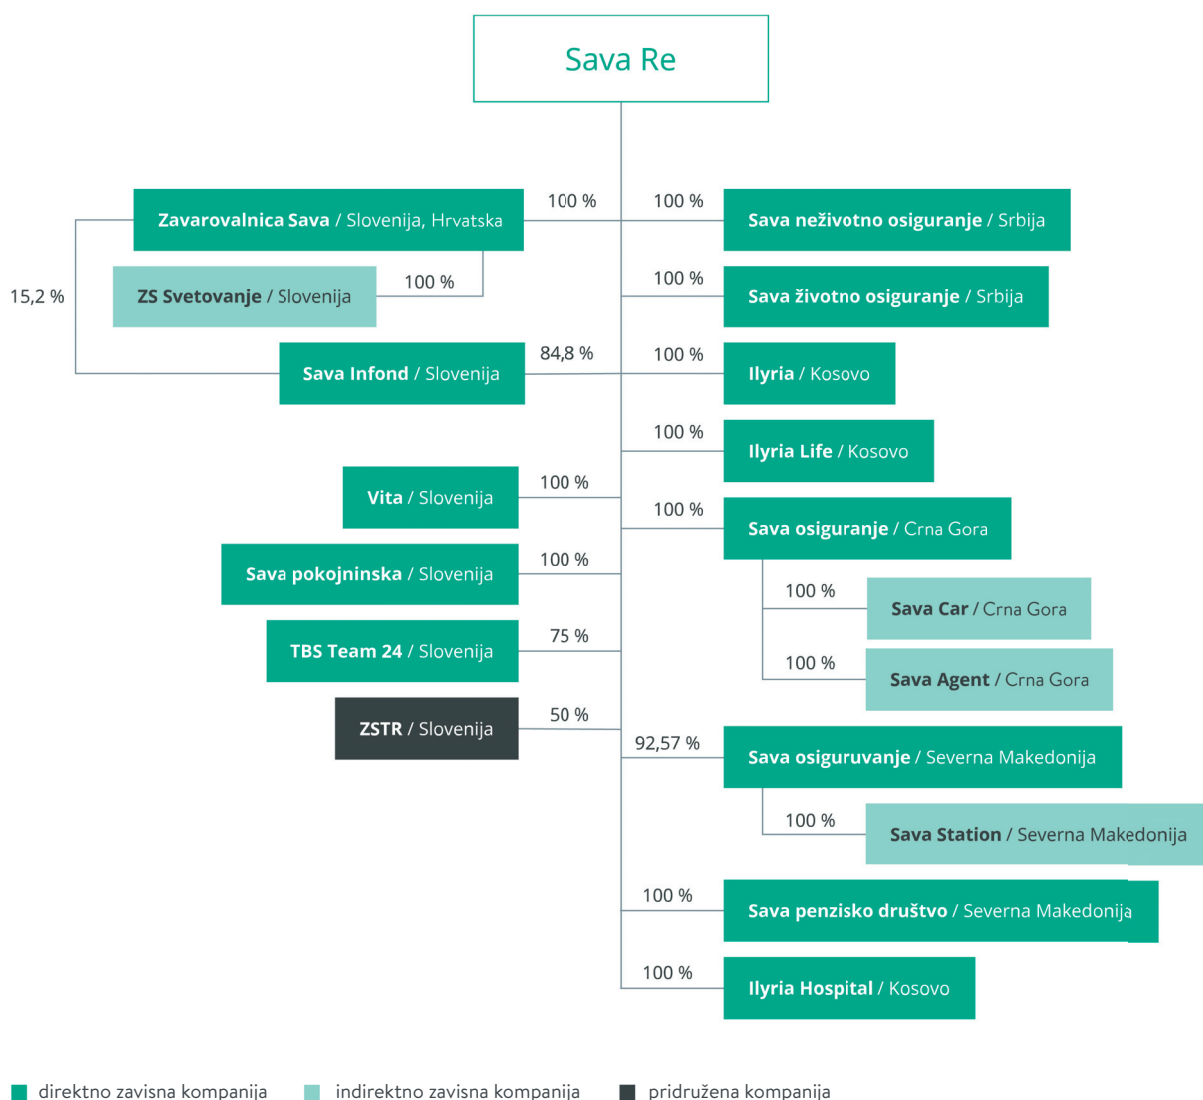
Sava Re

Zavarovalnica Sava / Slovenija, Hrvatska
100 %
15,2 %
ZS Svetovanje / Slovenija
100 %
Sava Infond / Slovenija
84,8 %
Vita / Slovenija
100 %
Sava pokojninska / Slovenija
100 %
TBS Team 24 / Slovenija
75 %
ZSTR / Slovenija
50 %

100 %
Sava neživotno osiguranje / Srbija
100 %
Sava životno osiguranje / Srbija
100 %
Ilyria / Kosovo
100 %
Ilyria Life / Kosovo
100 %
Sava osiguranje / Crna Gora
100 %
Sava Car / Crna Gora
100 %
Sava Agent / Crna Gora
92,57 %
Sava osiguruvanje / Severna Makedonija
100 %
Sava Station / Severna Makedonija
100 %
Sava penzisko društvo / Severna Makedonija
100 %
Ilyria Hospital / Kosovo

direktno zavisna kompanija
indirektno zavisna kompanija
pridružena kompanija